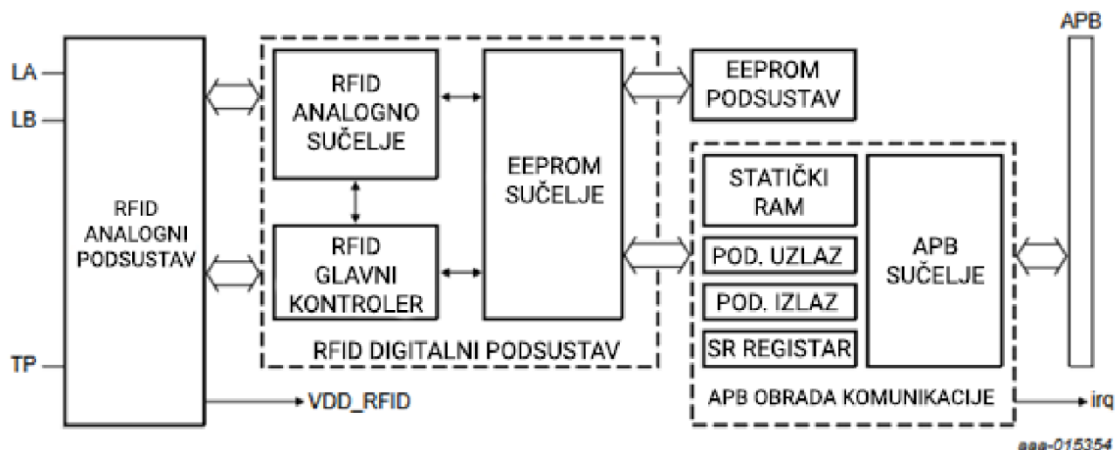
LA
LB
TP
RFID ANALOGNI PODSUSTAV
VDD_RFID
RFID ANALOGNO SUČELJE
RFID GLAVNI KONTROLER
EEPROM SUČELJE
RFID DIGITALNI PODSUSTAV
EEPROM PODSUSTAV
STATIČKI RAM
POD. UZLAZ
POD. IZLAZ
SR REGISTAR
APB SUČELJE
APB OBRADA KOMUNIKACIJE
APB
irq
aaa-015354